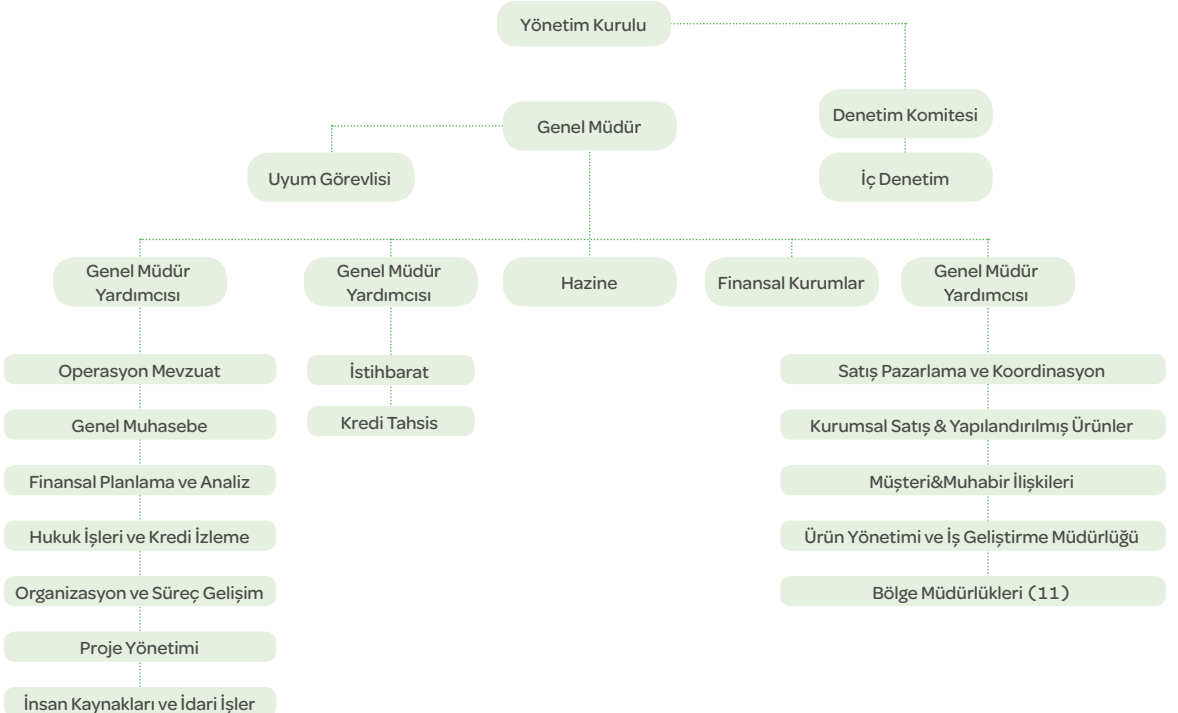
Yönetim Kurulu

Genel Müdür

Denetim Komitesi

Uyum Görevlisi

İç Denetim

Genel Müdür Yardımcısı

Operasyon Mevzuat

Genel Muhasebe

Finansal Planlama ve Analiz

Hukuk İşleri ve Kredi İzleme

Organizasyon ve Süreç Gelişim

Proje Yönetimi

İnsan Kaynakları ve İdari İşler

Genel Müdür Yardımcısı

İstihbarat

Kredi Tahsis

Hazine

Finansal Kurumlar

Genel Müdür Yardımcısı

Satış Pazarlama ve Koordinasyon

Kurumsal Satış & Yapılandırılmış Ürünler

Müşteri&Muhabir İlişkileri

Ürün Yönetimi ve İş Geliştirme Müdürlüğü

Bölge Müdürlükleri (11)